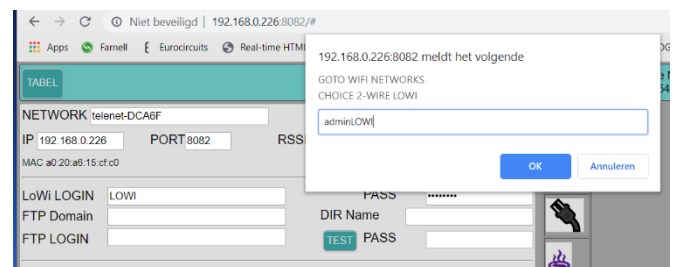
Niet beveiligd | 192.168.0.226:8082/#

Apps Farnell Eurocircuits Real-time HTML

TABEL

NETWORK telenet-DCA6F

IP 192.168.0.226 PORT 8082 RSS

MAC a0:20:a6:15:cf:c0

LoWi LOGIN LOWI PASS •••••••

FTP Domain DIR Name

FTP LOGIN TEST PASS

192.168.0.226:8082 meldt het volgende

GOTO WIFI NETWORKS
CHOICE 2-WIRE LOWI

adminLOWI

OK Annuleren